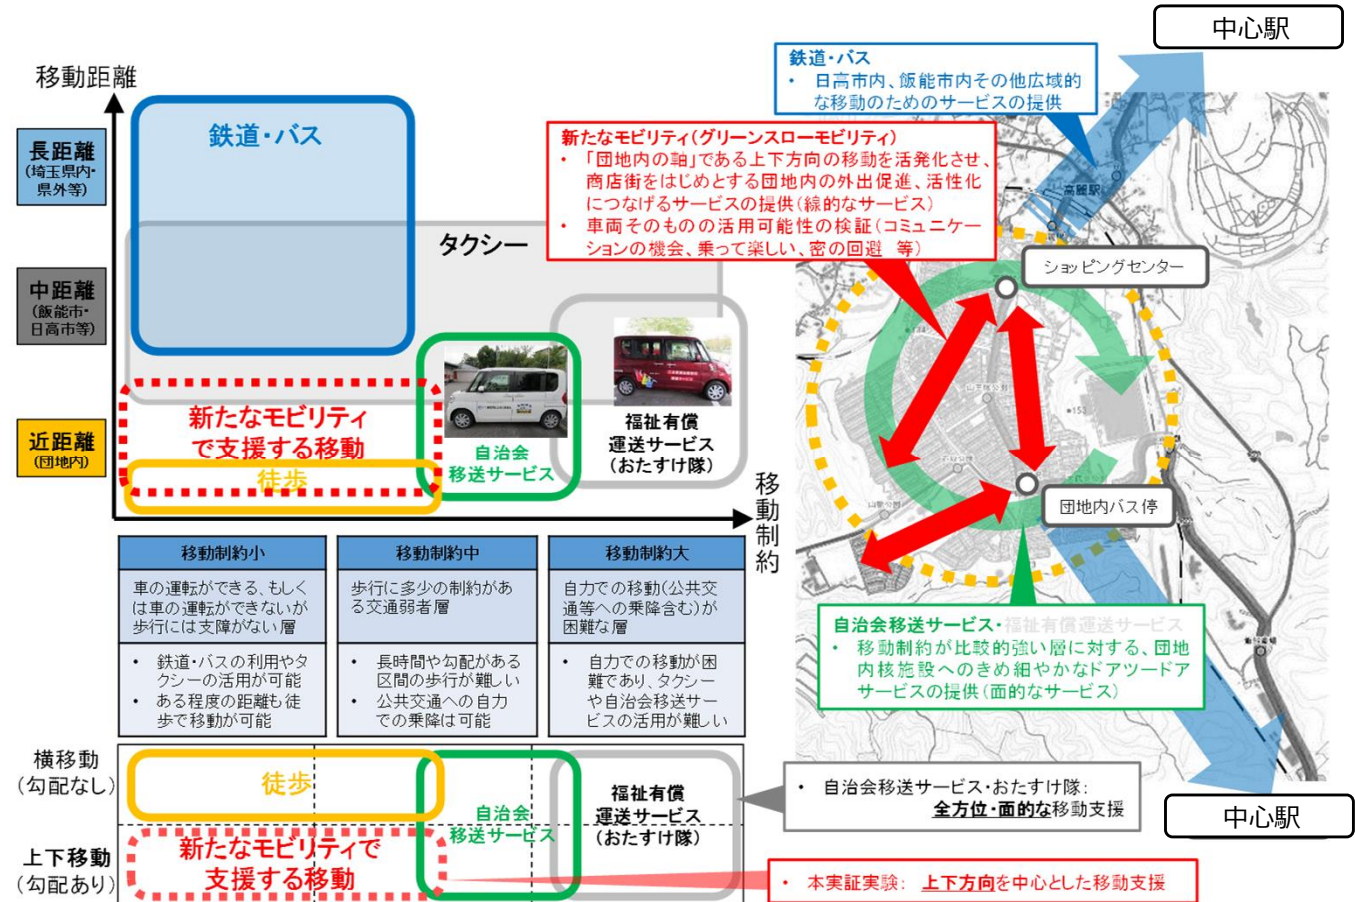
中心駅

鉄道・バス
・ 日高市内、飯能市内その他広域的な移動のためのサービスの提供

新たなモビリティ（グリーンスローモビリティ）
・ 「団地内の軸」である上下方向の移動を活発化させ、商店街をはじめとする団地内の外出促進、活性化につなげるサービスの提供（線的なサービス）
・ 車両そのものの活用可能性の検証（コミュニケーションの機会、乗って楽しい、密の回避　等）

移動距離

長距離
（埼玉県内・県外等）

中距離
（飯能市・日高市等）

近距離
（団地内）

鉄道・バス

タクシー

新たなモビリティで支援する移動

徒歩

自治会移送サービス

福祉有償運送サービス（おたすけ隊）

移動制約

高麗駅

ショッピングセンター

団地内バス停

| 移動制約小 | 移動制約中 | 移動制約大 |
|---|---|---|
| 車の運転ができる、もしくは車の運転ができないが歩行には支障がない層 | 歩行に多少の制約がある交通弱者層 | 自力での移動（公共交通等への乗降含む）が困難な層 |
| ・ 鉄道・バスの利用やタクシーの活用が可能<br>・ ある程度の距離も徒歩で移動が可能 | ・ 長時間や勾配がある区間の歩行が難しい<br>・ 公共交通への自力での乗降は可能 | ・ 自力での移動が困難であり、タクシーや自治会移送サービスの活用が難しい |

自治会移送サービス・福祉有償運送サービス
・ 移動制約が比較的強い層に対する、団地内核施設へのきめ細やかなドアツードアサービスの提供（面的なサービス）

横移動（勾配なし）

上下移動（勾配あり）

徒歩

自治会移送サービス

福祉有償運送サービス（おたすけ隊）

新たなモビリティで支援する移動

・ 自治会移送サービス・おたすけ隊：全方位・面的な移動支援

中心駅

・ 本実証実験：上下方向を中心とした移動支援